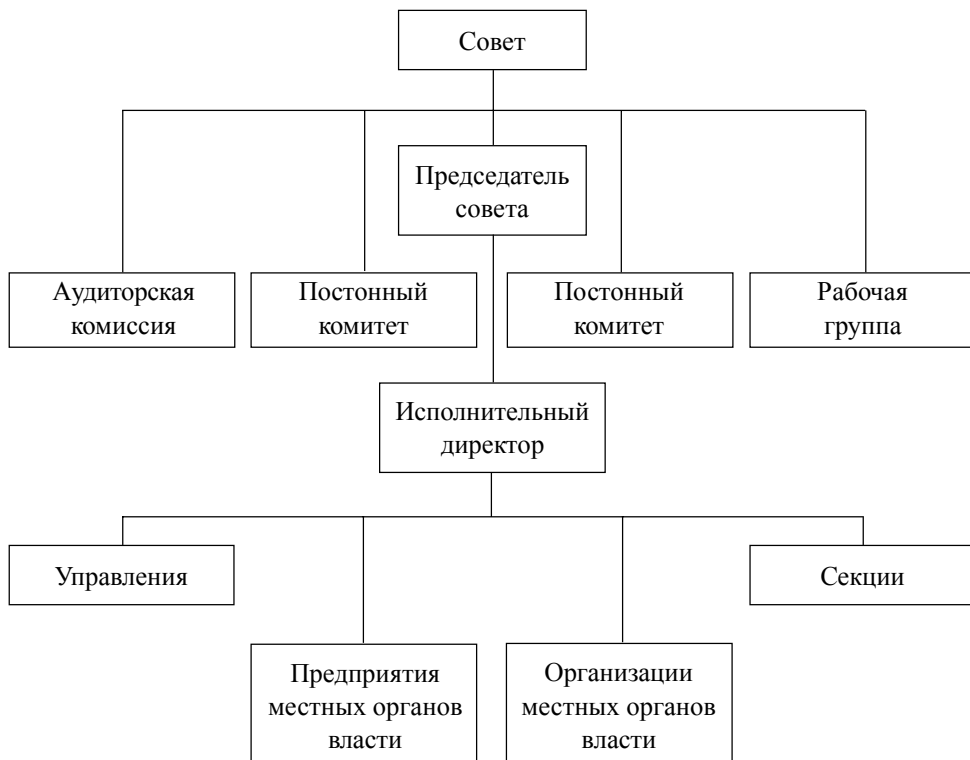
Совет

Председатель совета

Аудиторская комиссия

Постонный комитет

Постонный комитет

Рабочая группа

Исполнительный директор

Управления

Секции

Предприятия местных органов власти

Организации местных органов власти